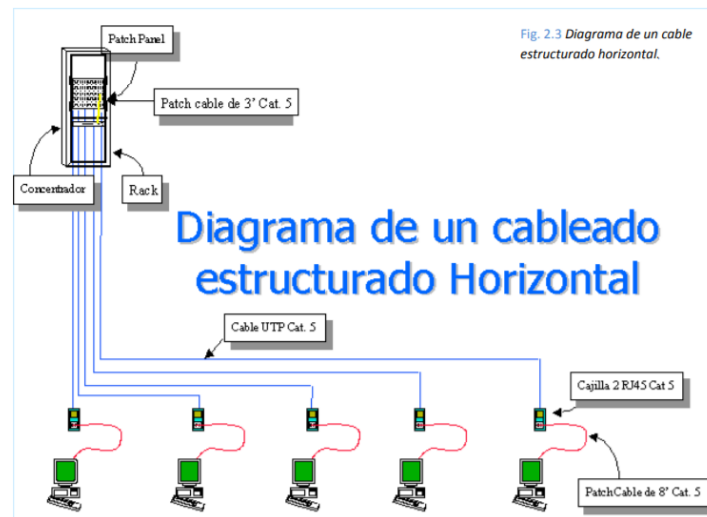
Fig. 2.3 Diagrama de un cable estructurado horizontal.

Patch Panel

Patch cable de 3' Cat. 5

Concentrador

Rack

Diagrama de un cableado estructurado Horizontal

Cable UTP Cat. 5

Cajilla 2 RJ45 Cat 5

PatchCable de 8' Cat. 5